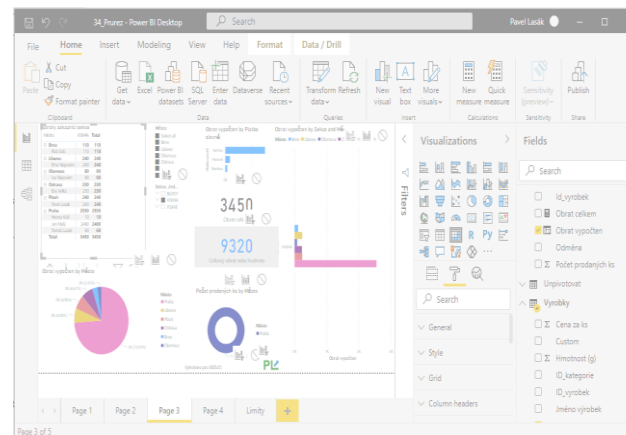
34_Prurez - Power BI Desktop
Search
Pavel Lasák

File Home Insert Modeling View Help Format Data / Drill

Paste
Cut
Copy
Format painter
Clipboard

Get data
Excel
Power BI datasets
SQL Server
Enter data
Dataverse
Recent sources
Data

Transform data
Refresh
Queries

New visual
Text box
More visuals
Insert

New measure
Quick measure
Calculations

Sensitivity (preview)
Sensitivity

Publish
Share

Obrat vypočten by Mesto

Obrat vypočten by Pobočka

Obrat vypočten by Sklad and Mesto

3450
Obrat celk

9320
Celkový obrat všech hodnot

Počet prodaných ks by Město

Obrat vypočten

Filters

Visualizations

Search

General
Style
Grid
Column headers

Fields

Search

Id_vyrobek
Obrat celkem
Obrat vypočten
Odměna
Počet prodaných ks
Unpivotovat
Vyrobky
Cena za ks
Custom
Hmotnost (g)
ID_kategorie
ID_vyrobek
Jméno výrobek

Page 1
Page 2
Page 3
Page 4
Limity
+

Page 3 of 5